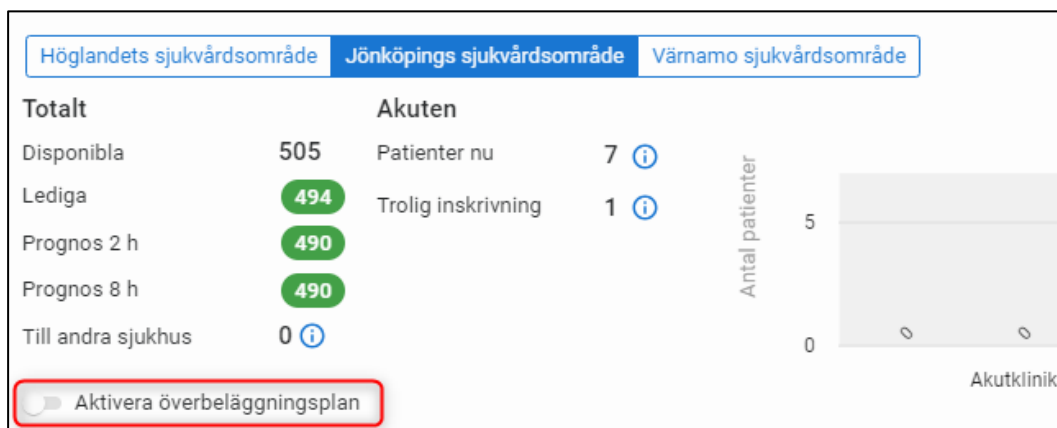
Höglandets sjukvårdsområde | Jönköpings sjukvårdsområde | Värnamo sjukvårdsområde

Totalt

| | |
|---|---|
| Disponibla | 505 |
| Lediga | 494 |
| Prognos 2 h | 490 |
| Prognos 8 h | 490 |
| Till andra sjukhus | 0 ⓘ |

Akuten

| | |
|---|---|
| Patienter nu | 7 ⓘ |
| Trolig inskrivning | 1 ⓘ |

Antal patienter

5

0

0

0

Akutklinik

Aktivera överbeläggningsplan